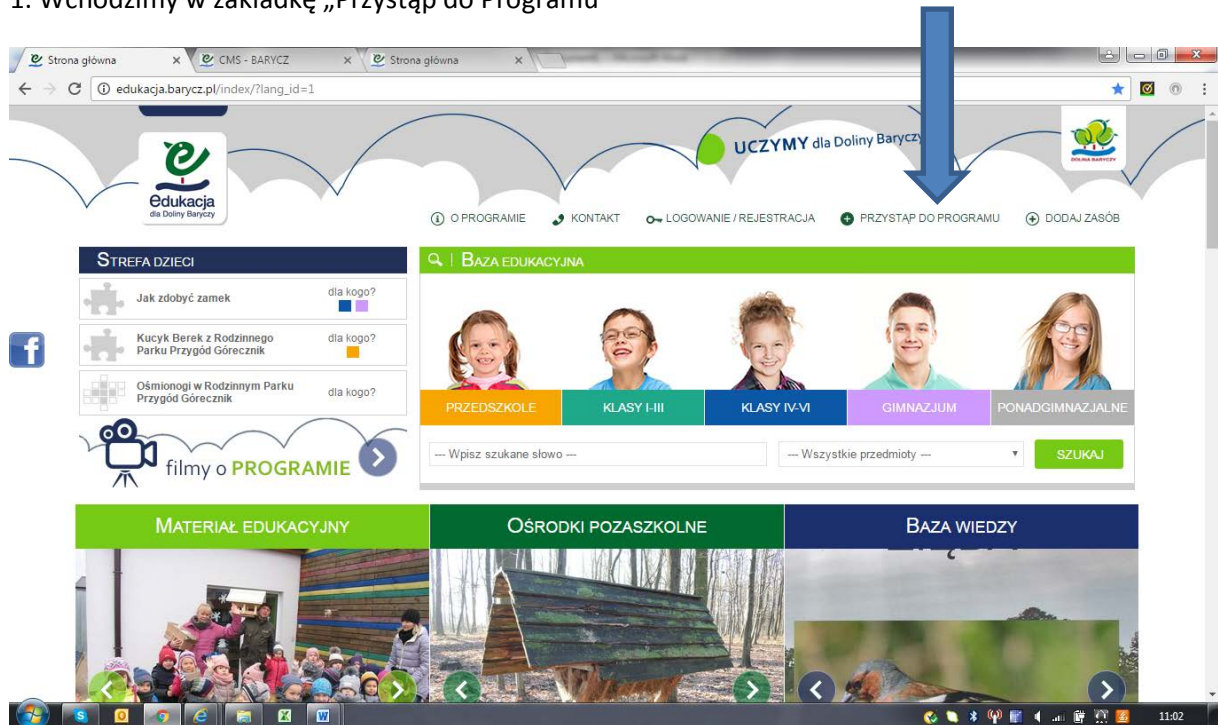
1. Wchodzimy w zakładkę „Przystąp do Programu"

Strona główna ×
CMS - BARYCZ ×
Strona główna ×

edukacja.barycz.pl/index/?lang_id=1

Edukacja dla Doliny Baryczy

UCZYMY dla Doliny Baryczy

DOLINA BARYCZY

O PROGRAMIE
KONTAKT
LOGOWANIE / REJESTRACJA
PRZYSTĄP DO PROGRAMU
DODAJ ZASÓB

STREFA DZIECI

Jak zdobyć zamek
dla kogo?

Kucyk Berek z Rodzinnego Parku Przygód Górecznik
dla kogo?

Ośmionogi w Rodzinnym Parku Przygód Górecznik
dla kogo?

filmy o PROGRAMIE

BAZA EDUKACYJNA

PRZEDSZKOLE
KLASY I-III
KLASY IV-VI
GIMNAZJUM
PONADGIMNAZJALNE

--- Wpisz szukane słowo ---
--- Wszystkie przedmioty ---
SZUKAJ

MATERIAŁ EDUKACYJNY
OŚRODKI POZASZKOLNE
BAZA WIEDZY

11:02